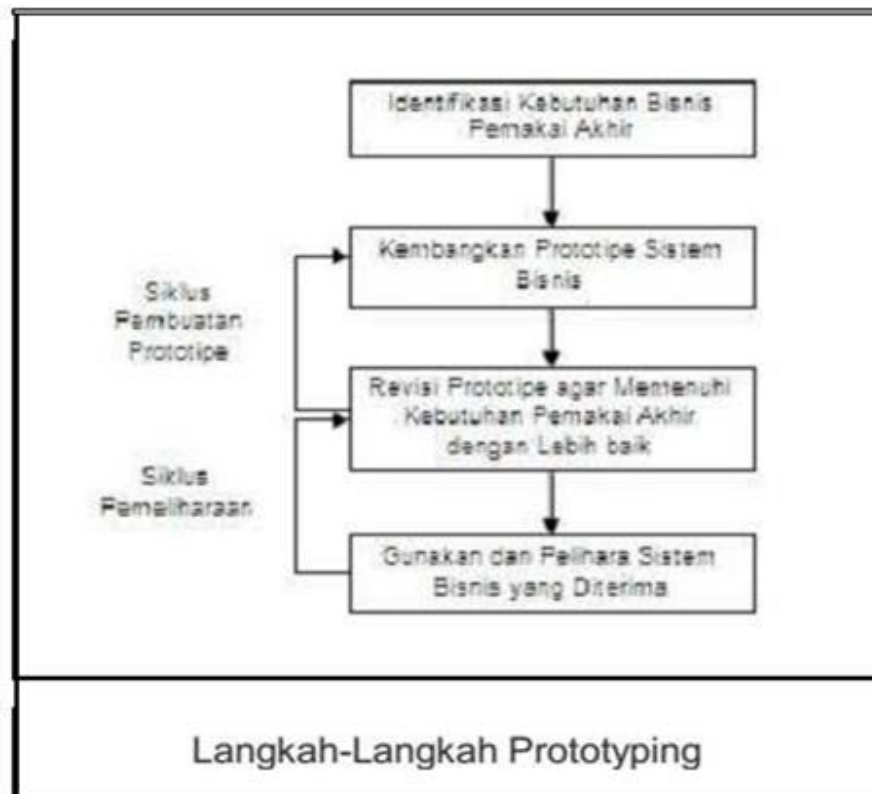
Identifikasi Kebutuhan Bisnis Pemakai Akhir

Kembangkan Prototipe Sistem Bisnis

Siklus Pembuatan Prototipe

Revisi Prototipe agar Memenuhi Kebutuhan Pemakai Akhir dengan Lebih baik

Siklus Pemeliharaan

Gunakan dan Pelihara Sistem Bisnis yang Diterima

Langkah-Langkah Prototyping